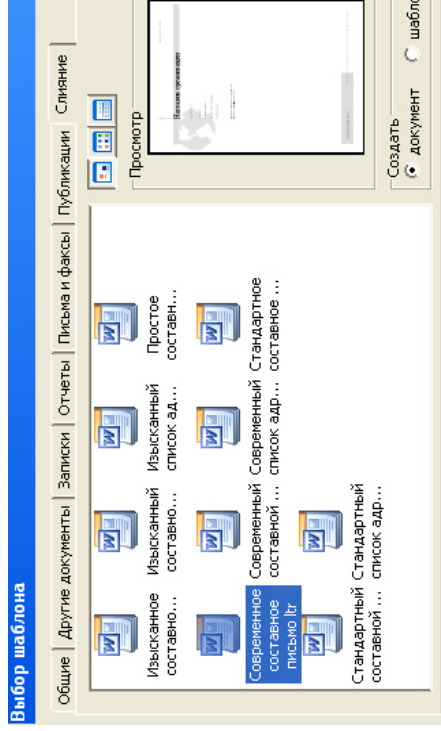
Выбор шаблона

Общие | Другие документы | Записки | Отчеты | Письма и факсы | Публикации | Слияние

Изысканное составно...
Изысканный составно...
Изысканный список ад...
Простое составн...
Современное составное письмо ltr
Современный составной ...
Современный список адр...
Стандартное составное ...
Стандартный составной ...
Стандартный список адр...

Просмотр

Создать
документ
шаблон